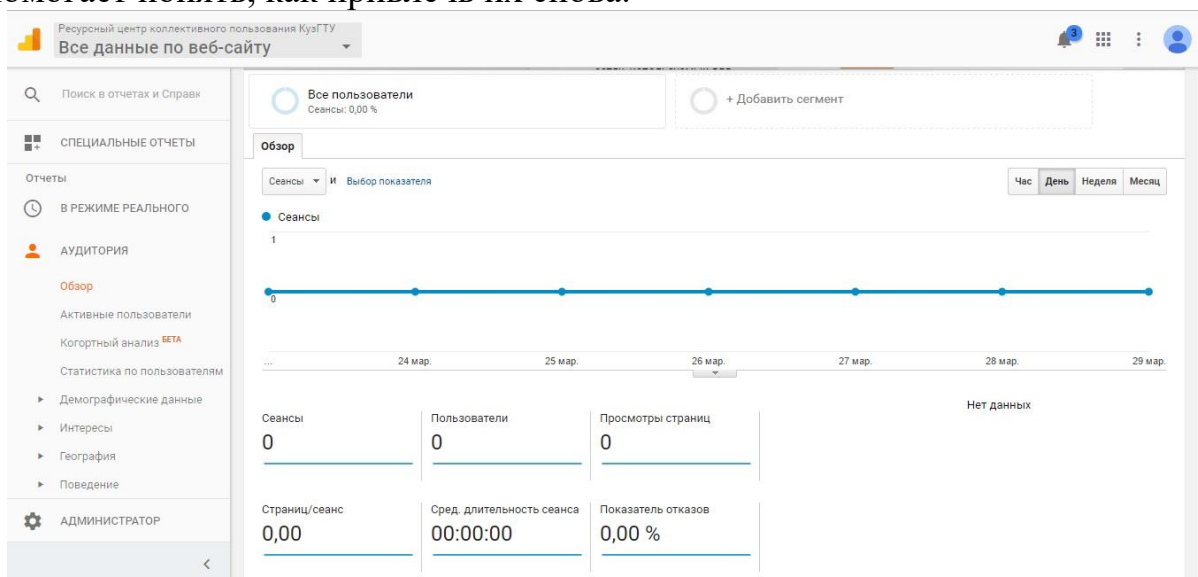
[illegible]

Ресурсный центр коллективного пользования КузГТУ
Все данные по веб-сайту

3

Поиск в отчетах и Справк

СПЕЦИАЛЬНЫЕ ОТЧЕТЫ

Отчеты

В РЕЖИМЕ РЕАЛЬНОГО

АУДИТОРИЯ

Обзор

Активные пользователи

Когортный анализ BETA

Статистика по пользователям

Демографические данные

Интересы

География

Поведение

АДМИНИСТРАТОР

Все пользователи
Сеансы: 0,00 %

+ Добавить сегмент

Обзор

Сеансы и Выбор показателя

Час День Неделя Месяц

Сеансы

1

0

... 24 мар. 25 мар. 26 мар. 27 мар. 28 мар. 29 мар.

Сеансы
0

Пользователи
0

Просмотры страниц
0

Нет данных

Страниц/сеанс
0,00

Сред. длительность сеанса
00:00:00

Показатель отказов
0,00 %